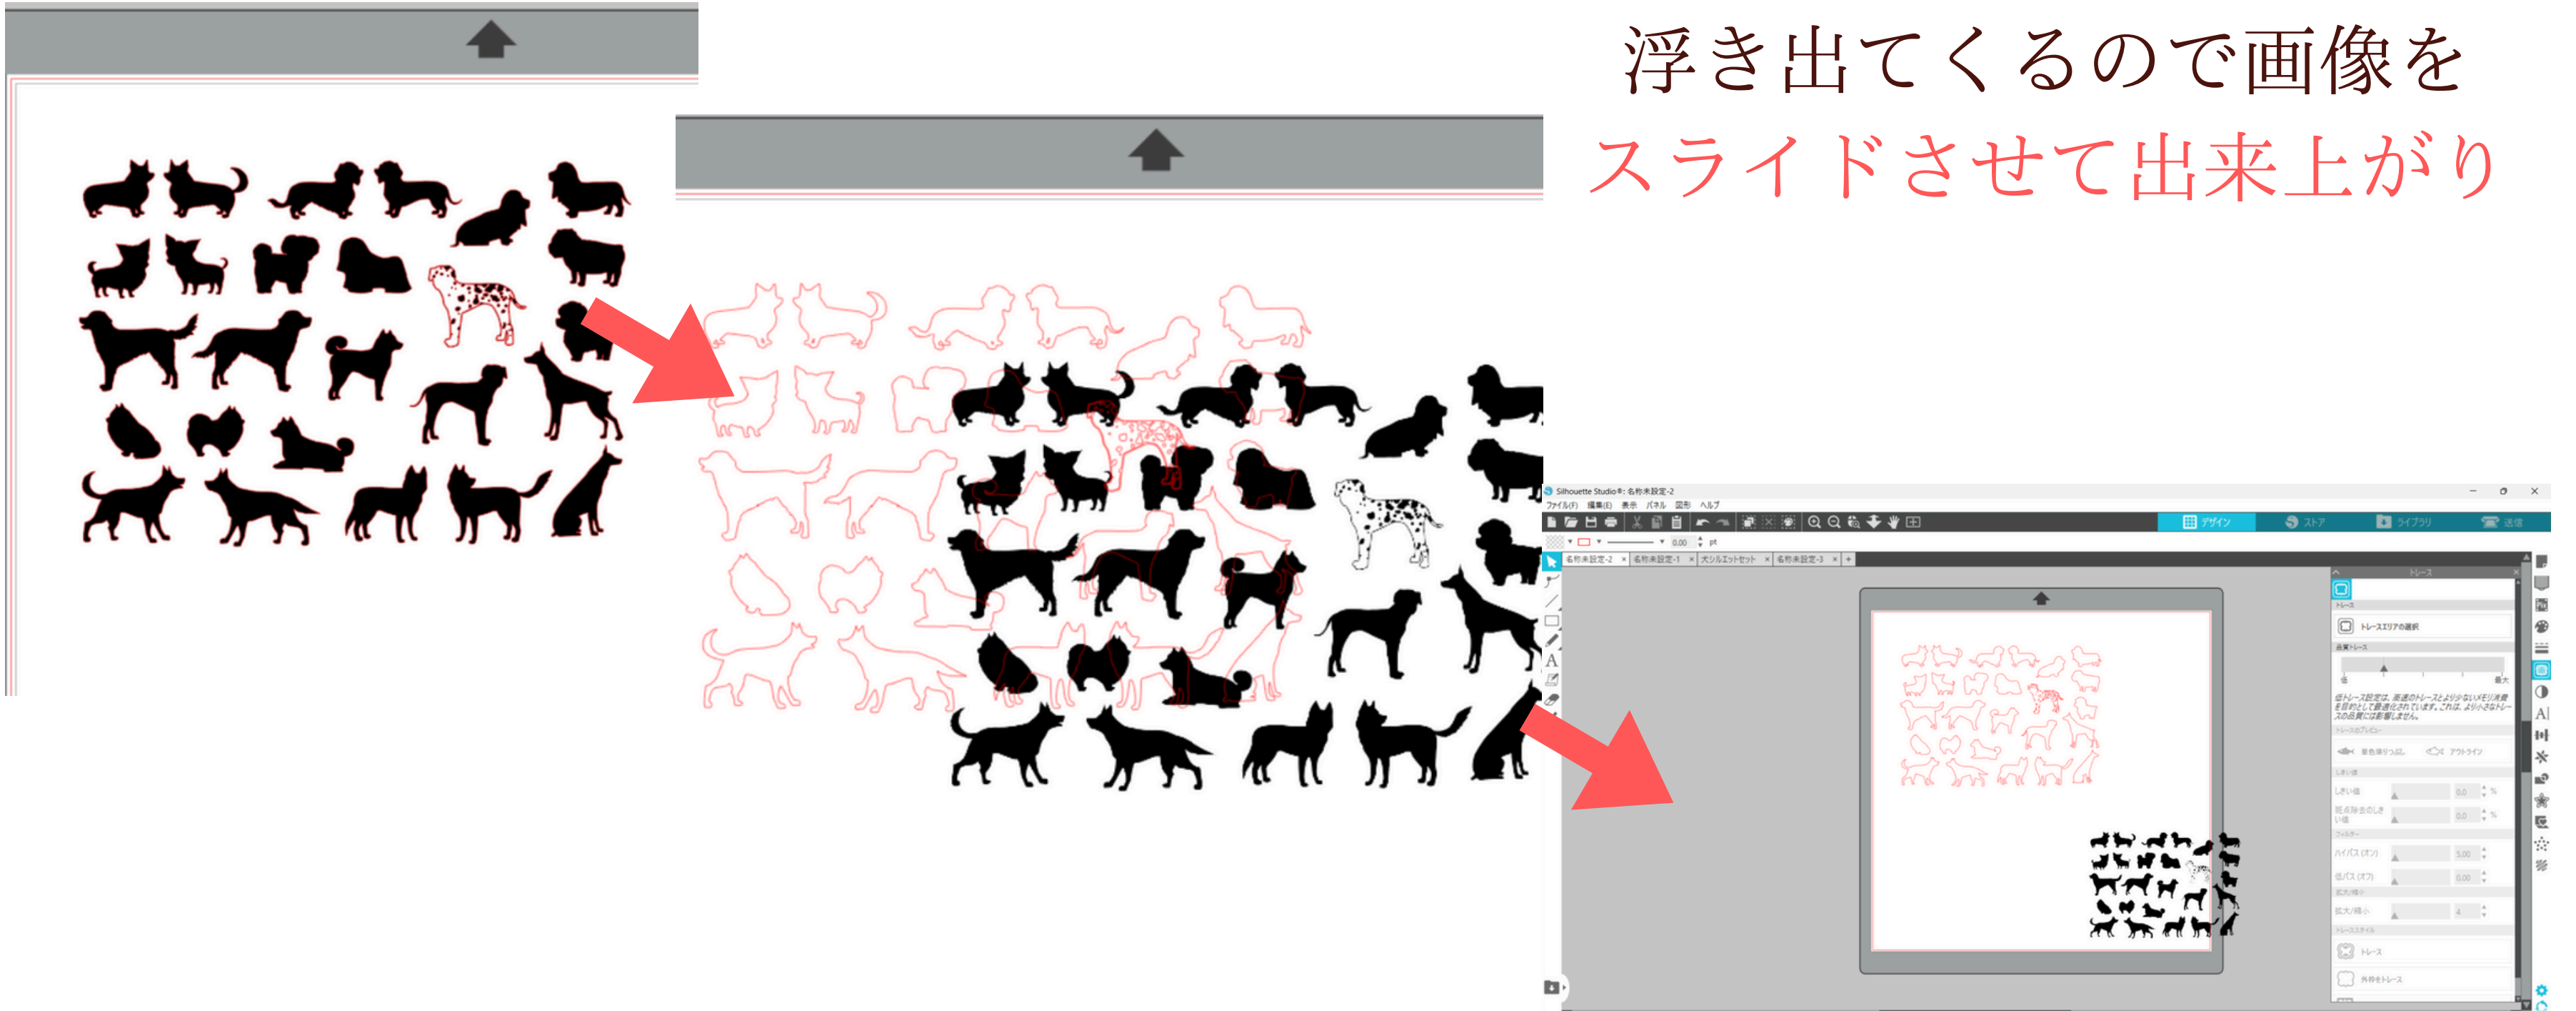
浮き出てくるので画像を
スライドさせて出来上がり

Silhouette Studio®: 名称未設定-2
ファイル(F) 編集(E) 表示 パネル 図形 ヘルプ
デザイン ストア ライブラリ 送信
名称未設定-2 名称未設定-1 犬シルエットセット 名称未設定-3
トレース
トレースエリアの選択
トレース
アウトライン
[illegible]